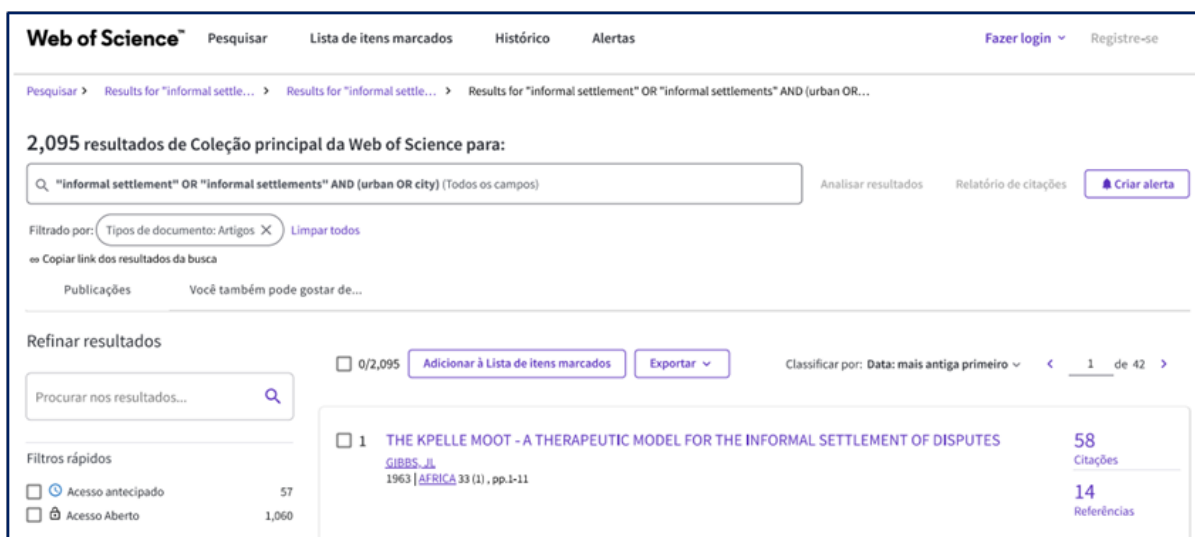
Web of Science™ Pesquisar Lista de itens marcados Histórico Alertas Fazer login ⌄ Registre-se

Pesquisar > Results for "informal settle... > Results for "informal settle... > Results for "informal settlement" OR "informal settlements" AND (urban OR...

2,095 resultados de Coleção principal da Web of Science para:

"informal settlement" OR "informal settlements" AND (urban OR city) (Todos os campos)

Analisar resultados Relatório de citações Criar alerta

Filtrado por: Tipos de documento: Artigos × Limpar todos

Copiar link dos resultados da busca

Publicações Você também pode gostar de...

Refinar resultados

Procurar nos resultados...

Filtros rápidos

Acesso antecipado 57

Acesso Aberto 1,060

0/2,095 Adicionar à Lista de itens marcados Exportar ⌄ Classificar por: Data: mais antiga primeiro ⌄ < 1 de 42 >

1 THE KPELLE MOOT - A THERAPEUTIC MODEL FOR THE INFORMAL SETTLEMENT OF DISPUTES

GIBBS, JL

1963 | AFRICA 33 (1) , pp.1-11

58 Citações

14 Referências